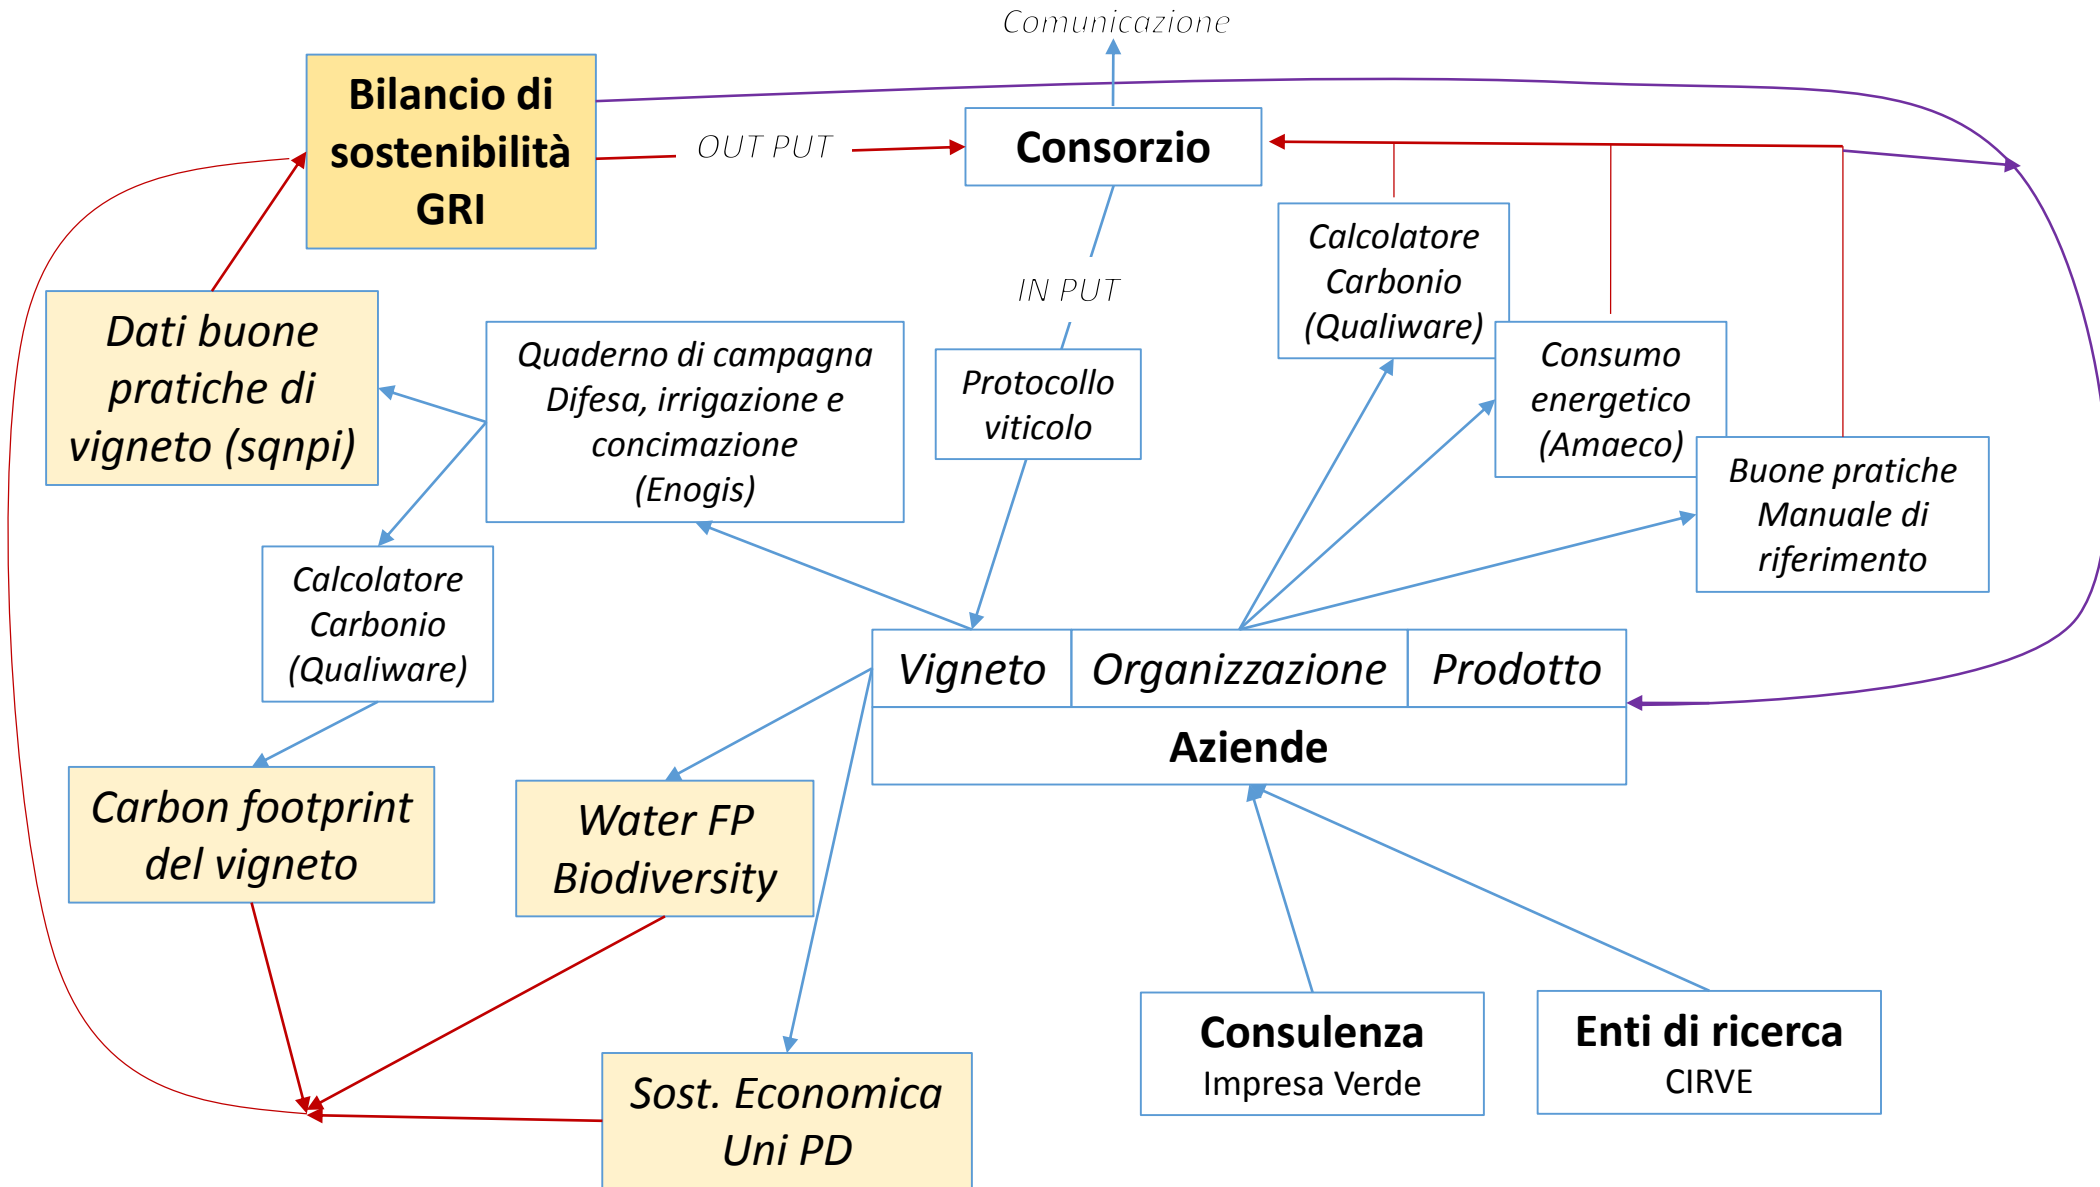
Comunicazione

Bilancio di sostenibilità GRI

OUT PUT

Consorzio

IN PUT

Calcolatore Carbonio (Qualiware)

Consumo energetico (Amaeco)

Buone pratiche Manuale di riferimento

Dati buone pratiche di vigneto (sqnpi)

Quaderno di campagna Difesa, irrigazione e concimazione (Enogis)

Protocollo viticolo

Calcolatore Carbonio (Qualiware)

Vigneto

Organizzazione

Prodotto

Aziende

Carbon footprint del vigneto

Water FP Biodiversity

Sost. Economica Uni PD

Consulenza
Impresa Verde

Enti di ricerca
CIRVE